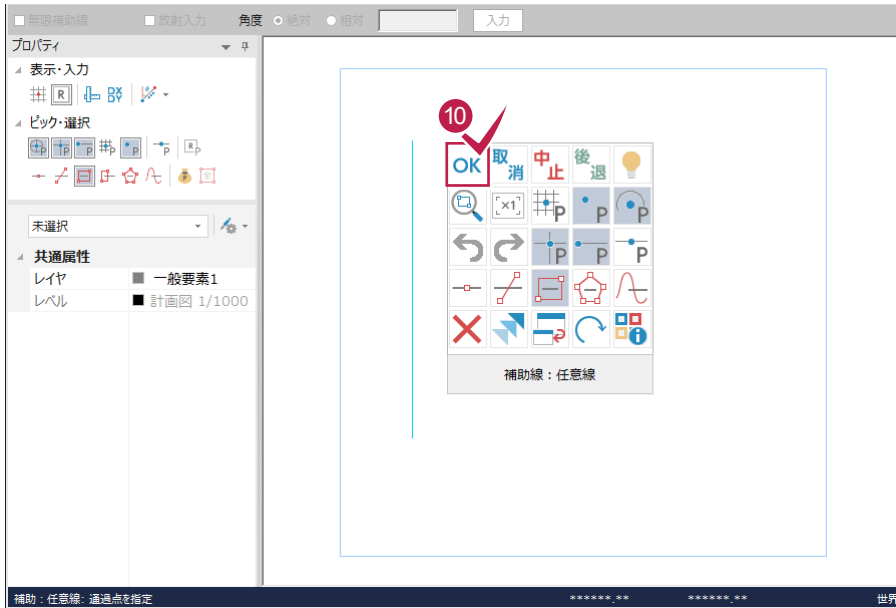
無限補助線 放射入力 角度 絶対 相対 入力

プロパティ

表示・入力

R

DX DY

ピック・選択

P P P P P P

未選択

共通属性

| レイヤ | 一般要素1 |
|---|---|
| レベル | 計画図 1/1000 |

10

OK 取消 中止 後退

×1 P P P

P P P

補助線：任意線

補助：任意線：通過点を指定 ******.** ******.** 世界